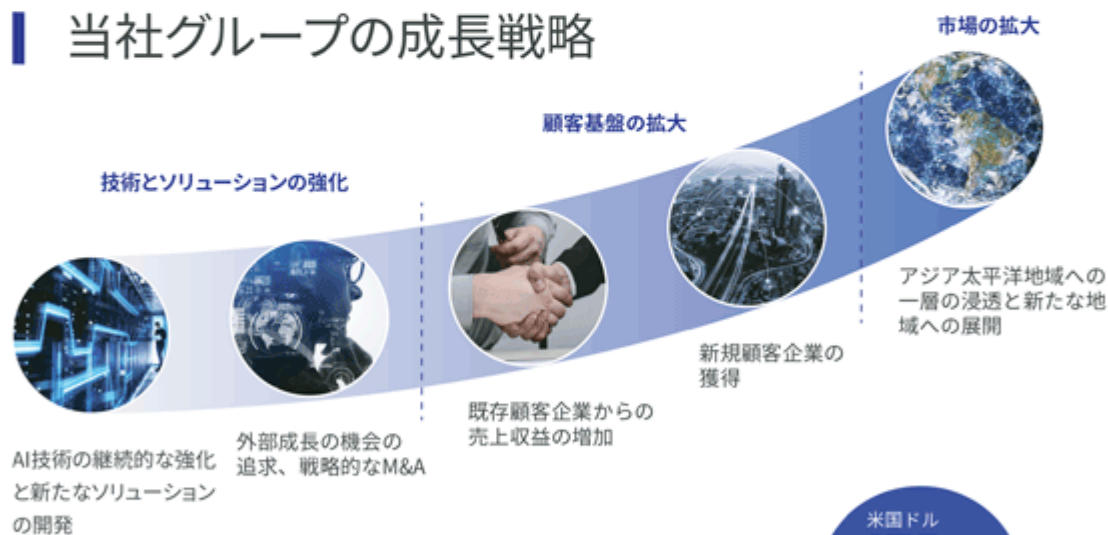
当社グループの成長戦略

市場の拡大

顧客基盤の拡大

技術とソリューションの強化

アジア太平洋地域への一層の浸透と新たな地域への展開

新規顧客企業の獲得

既存顧客企業からの売上収益の増加

外部成長の機会の追求、戦略的なM&A

AI技術の継続的な強化と新たなソリューションの開発

米国ドル